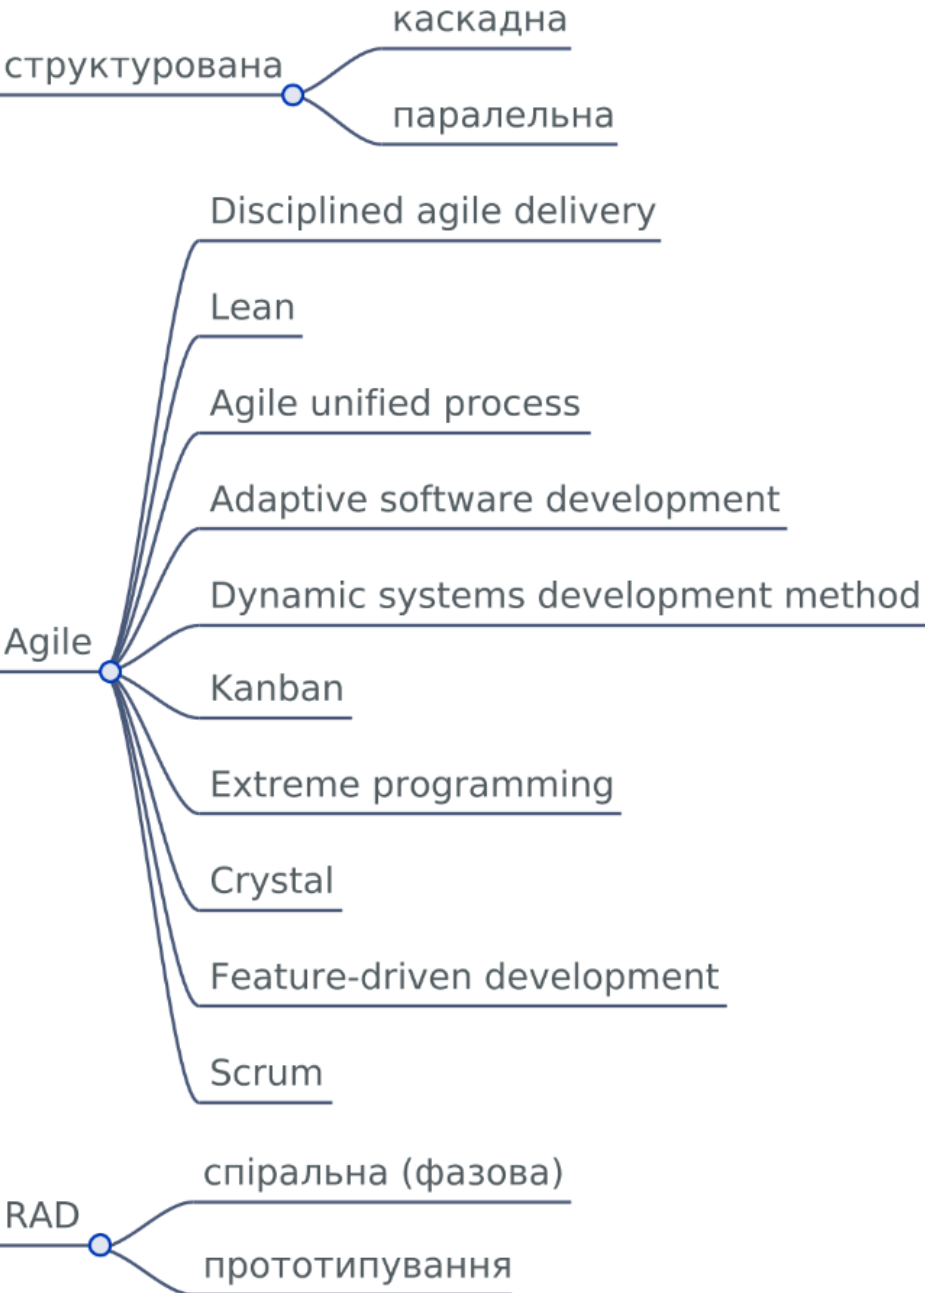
структурована
каскадна
паралельна

Agile
Disciplined agile delivery
Lean
Agile unified process
Adaptive software development
Dynamic systems development method
Kanban
Extreme programming
Crystal
Feature-driven development
Scrum

RAD
спіральна (фазова)
прототипування